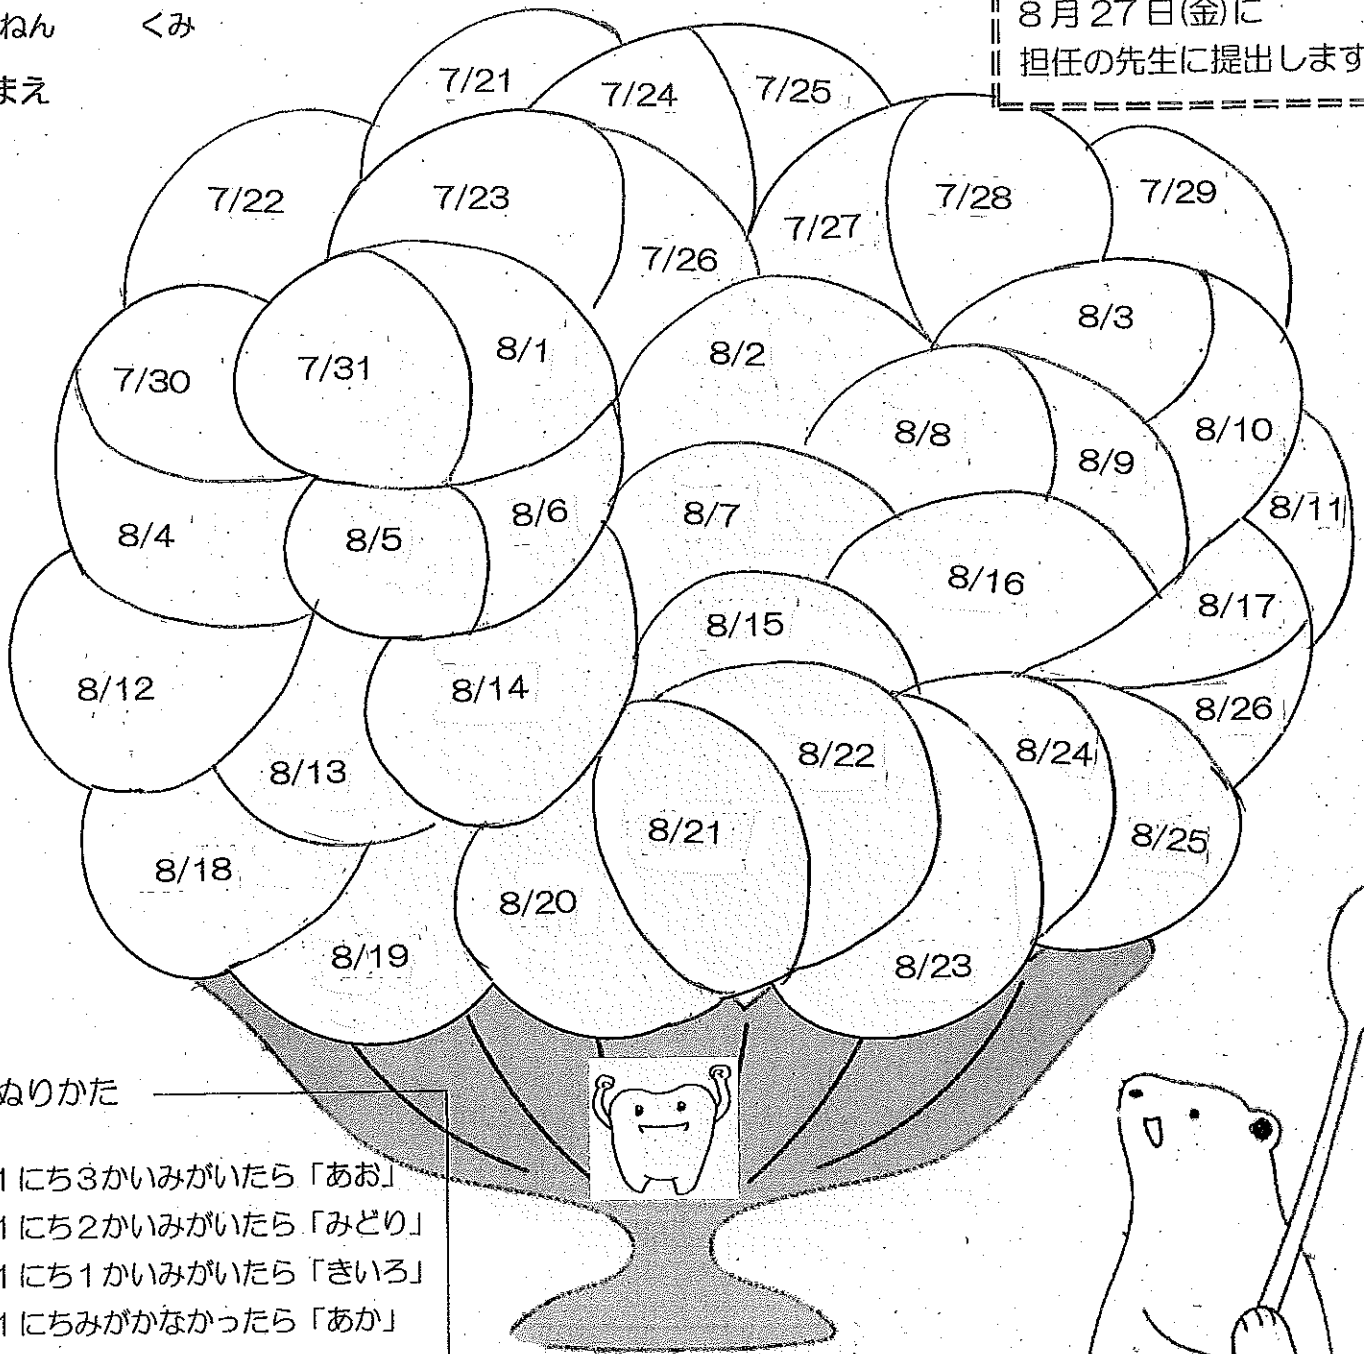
ねん　くみ

まえ

8月27日(金)に
担任の先生に提出します

7/21 7/24 7/25

7/22 7/23 7/26 7/27 7/28 7/29

7/30 7/31 8/1 8/2 8/3

8/8 8/9 8/10

8/4 8/5 8/6 8/7 8/16 8/11

8/15 8/17

8/12 8/14 8/26

8/22 8/24

8/13 8/21 8/25

8/18 8/20

8/19 8/23

ぬりかた

1にち3かいみがいたら「あお」
1にち2かいみがいたら「みどり」
1にち1かいみがいたら「きいろ」
1にちみがかなかったら「あか」